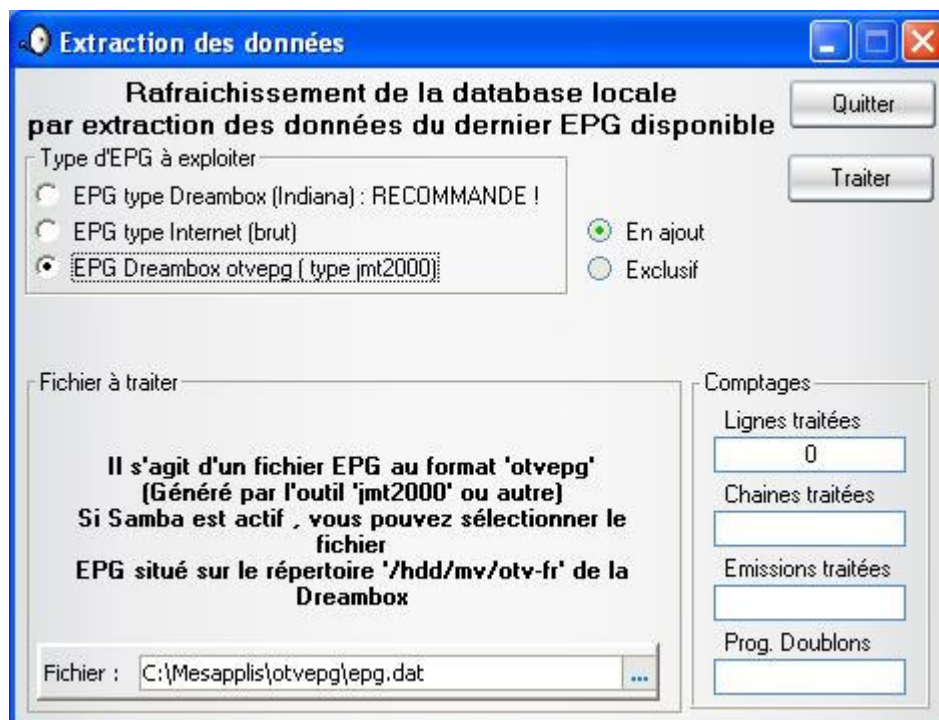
Extraction des données

Rafraichissement de la database locale
par extraction des données du dernier EPG disponible

Quitter

Traiter

Type d'EPG à exploiter

EPG type Dreambox (Indiana) : RECOMMANDE !

EPG type Internet (brut)

EPG Dreambox otvepg ( type jmt2000)

En ajout

Exclusif

Fichier à traiter

Il s'agit d'un fichier EPG au format 'otvepg'
(Généré par l'outil 'jmt2000' ou autre)
Si Samba est actif , vous pouvez sélectionner le fichier
EPG situé sur le répertoire '/hdd/mv/otv-fr' de la Dreambox

Fichier : C:\Mesapplis\otvepg\epg.dat ...

Comptages

Lignes traitées

0

Chaines traitées

Emissions traitées

Prog. Doublons